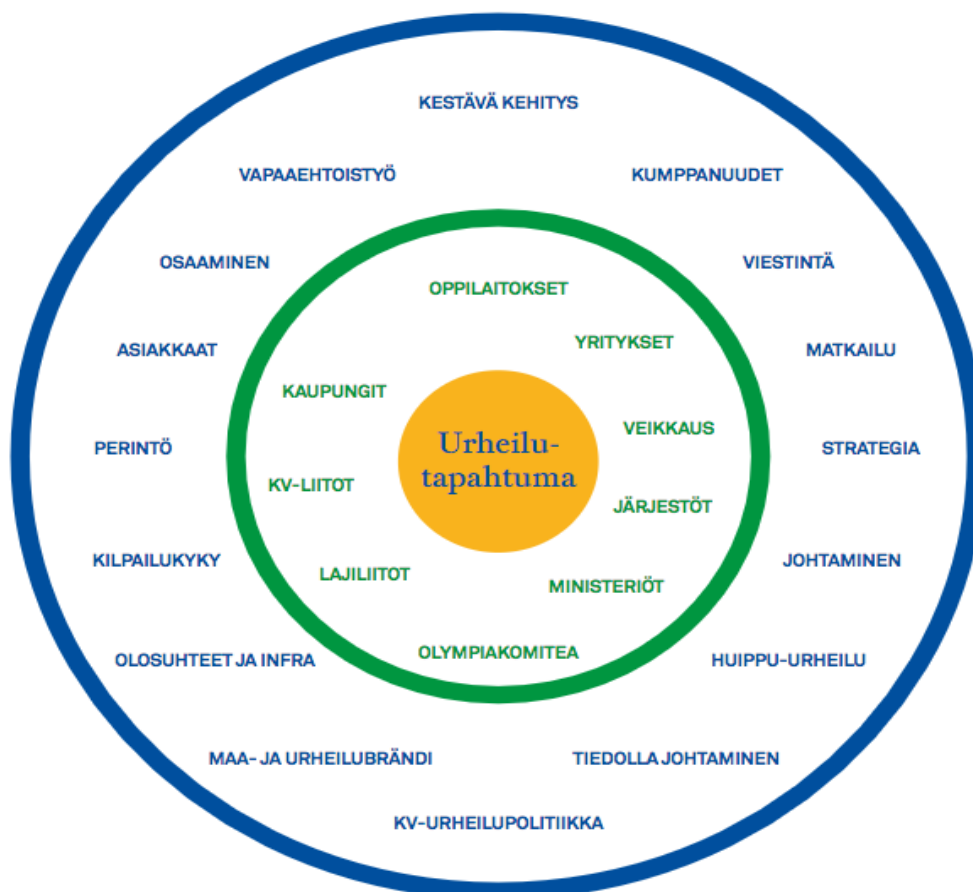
KESTÄVÄ KEHITYS

VAPAAEHTOISTYÖ

KUMPPANUUDET

OSAAMINEN

VIESTINTÄ

OPPILAITOKSET

YRITYKSET

ASIAKKAAT

MATKAILU

KAUPUNGIT

Urheilutapahtuma

VEIKKAUS

PERINTÖ

STRATEGIA

KV-LIITOT

JÄRJESTÖT

KILPAILUKYKY

JOHTAMINEN

LAJILIITOT

MINISTERIÖT

OLYMPIAKOMITEA

OLOSUHTEET JA INFRA

HUIPPU-URHEILU

MAA- JA URHEILUBRÄNDI

TIEDOLLA JOHTAMINEN

KV-URHEILUPOLITIIKKA